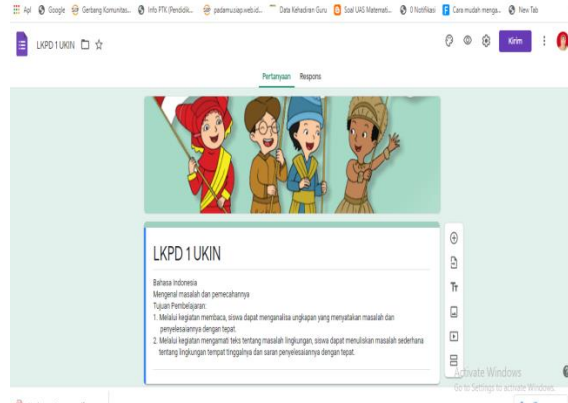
Apl Google Gerbang Komunitas... Info PTK (Pendidik... padamu.siap.web.id... Data Kehadiran Guru Soal UAS Matemati... 0 Notifikasi Cara mudah menga... New Tab

LKPD 1 UKIN

Kirim

Pertanyaan Respons

LKPD 1 UKIN

Bahasa Indonesia
Mengenal masalah dan pemecahannya
Tujuan Pembelajaran:
1. Melalui kegiatan membaca, siswa dapat menganalisa ungkapan yang menyatakan masalah dan penyelesaiannya dengan tepat.
2. Melalui kegiatan mengamati teks tentang masalah lingkungan, siswa dapat menuliskan masalah sederhana tentang lingkungan tempat tinggalnya dan saran penyelesaiannya dengan tepat.

Tт

Activate Windows
Go to Settings to activate Windows.